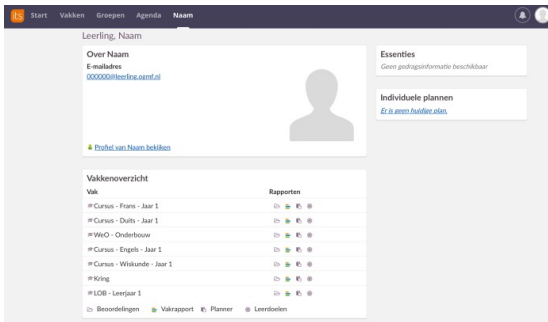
Start Vakken Groepen Agenda Naam

Leerling, Naam

Over Naam
E-mailadres
000000@leerling.ogmf.nl

Profiel van Naam bekijken

Essenties
Geen gedragsinformatie beschikbaar

Individuele plannen
Er is geen huidige plan.

Vakkenoverzicht

| Vak | Rapporten |
|---|---|
| Cursus - Frans - Jaar 1 | |
| Cursus - Duits - Jaar 1 | |
| WeO - Onderbouw | |
| Cursus - Engels - Jaar 1 | |
| Cursus - Wiskunde - Jaar 1 | |
| Kring | |
| LOB - Leerjaar 1 | |

Beoordelingen Vakrapport Planner Leerdoelen